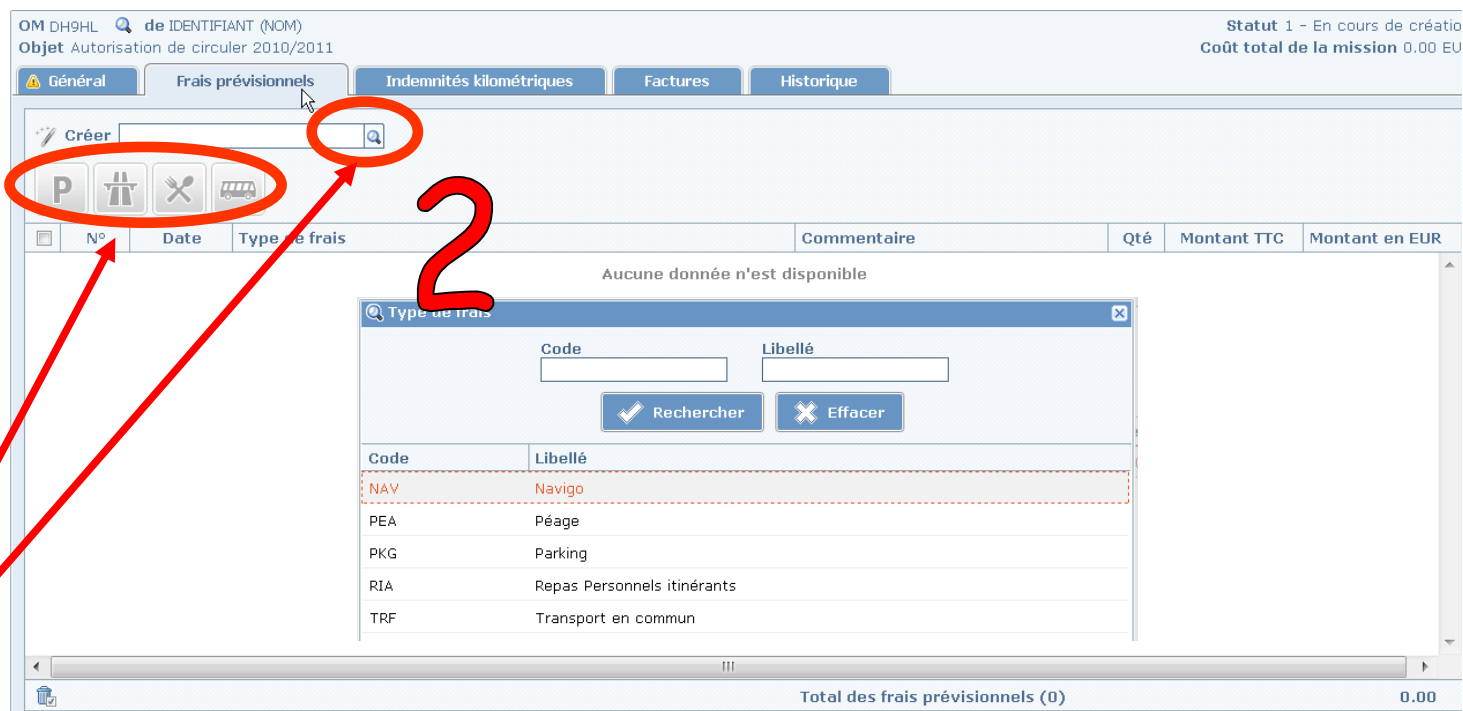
OM DH9HL de IDENTIFIANT (NOM)
Objet Autorisation de circuler 2010/2011

Statut 1 - En cours de créatio
Coût total de la mission 0.00 EU

Général | Frais prévisionnels | Indemnités kilométriques | Factures | Historique

Créer

P

2

| N° | Date | Type de frais | Commentaire | Qté | Montant TTC | Montant en EUR |
|---|---|---|---|---|---|---|

Aucune donnée n'est disponible

Type de frais

Code
Libellé

Rechercher
Effacer

| Code | Libellé |
|---|---|
| NAV | Navigo |
| PEA | Péage |
| PKG | Parking |
| RIA | Repas Personnels itinérants |
| TRF | Transport en commun |

Total des frais prévisionnels (0) 0.00